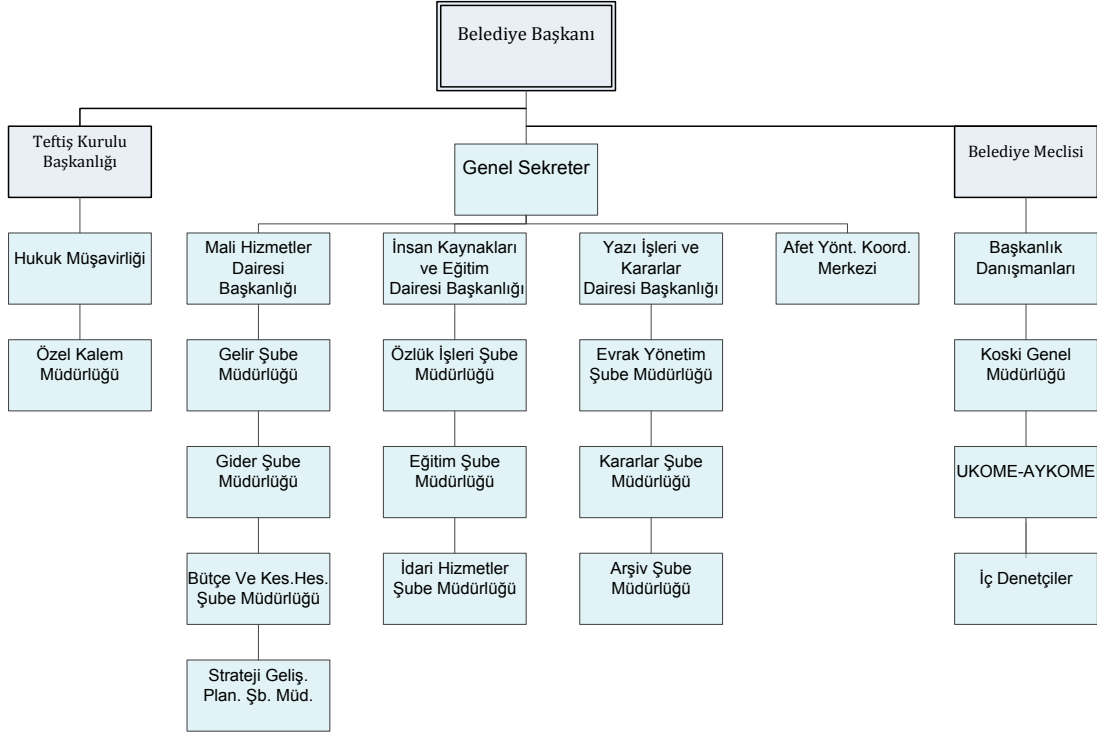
Belediye Başkanı

Teftiş Kurulu Başkanlığı

Hukuk Müşavirliği

Özel Kalem Müdürlüğü

Genel Sekreter

Mali Hizmetler Dairesi Başkanlığı

Gelir Şube Müdürlüğü

Gider Şube Müdürlüğü

Bütçe Ve Kes.Hes. Şube Müdürlüğü

Strateji Geliş. Plan. Şb. Müd.

İnsan Kaynakları ve Eğitim Dairesi Başkanlığı

Özlük İşleri Şube Müdürlüğü

Eğitim Şube Müdürlüğü

İdari Hizmetler Şube Müdürlüğü

Yazı İşleri ve Kararlar Dairesi Başkanlığı

Evrak Yönetim Şube Müdürlüğü

Kararlar Şube Müdürlüğü

Arşiv Şube Müdürlüğü

Afet Yönt. Koord. Merkezi

Belediye Meclisi

Başkanlık Danışmanları

Koski Genel Müdürlüğü

UKOME-AYKOME

İç Denetçiler